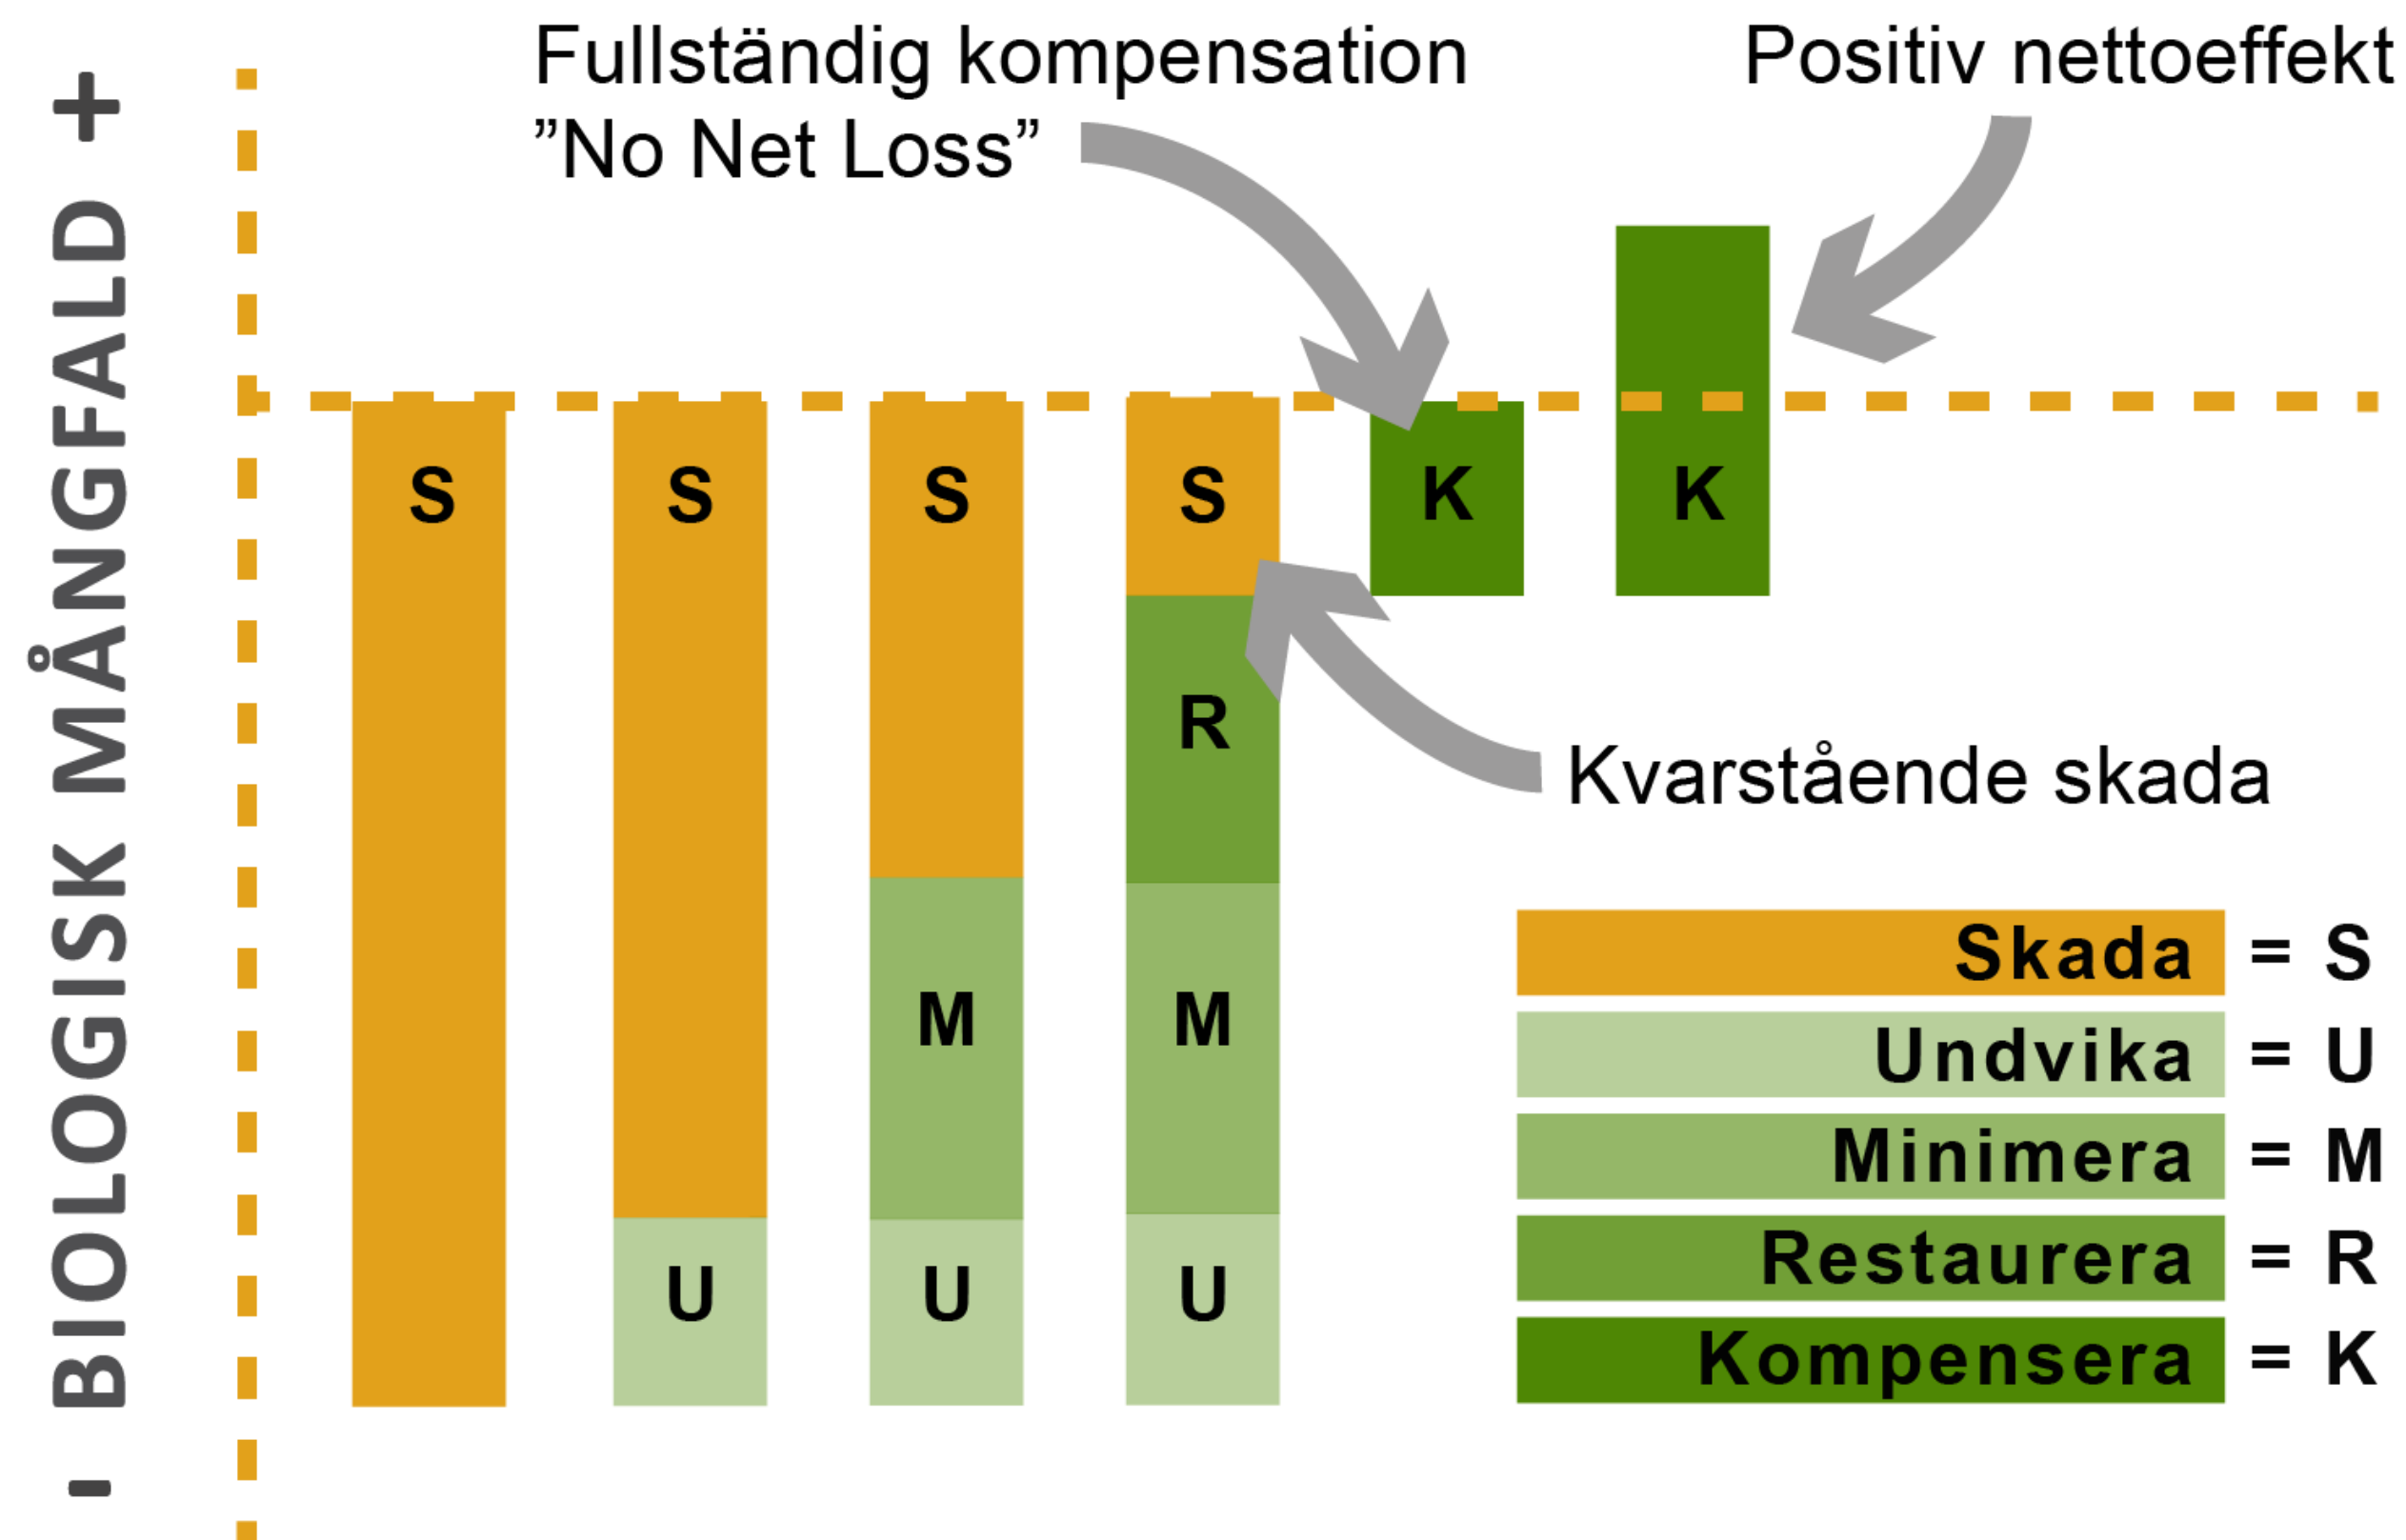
- BIOLOGISK MÅNGFALD +

Fullständig kompensation
”No Net Loss”

Positiv nettoeffekt

S S S S K K

R

Kvarstående skada

M M

U U U

| Skada | = S |
|---|---|
| Undvika | = U |
| Minimera | = M |
| Restaurera | = R |
| Kompensera | = K |